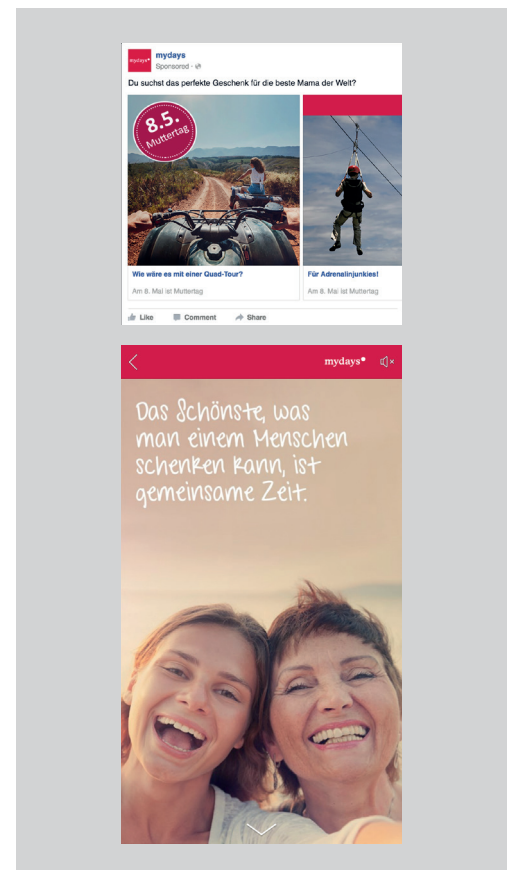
mydays
mydays
Sponsored ·

Du suchst das perfekte Geschenk für die beste Mama der Welt?

8.5.
Muttertag

Wie wäre es mit einer Quad-Tour?
Am 8. Mai ist Muttertag

Für Adrenalinjunkies!
Am 8. Mai ist Muttertag

Like Comment Share

mydays

Das Schönste, was man einem Menschen schenken kann, ist gemeinsame Zeit.